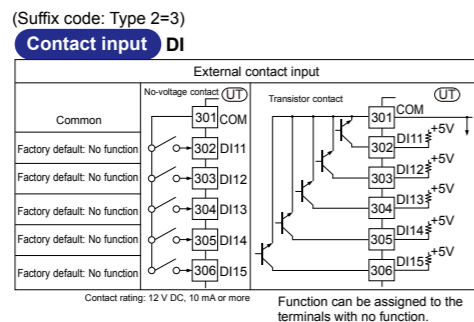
(Suffix code: Type 2=3)

Contact input DI

External contact input

No-voltage contact UT

Transistor contact UT

Common

301 COM

Factory default: No function

302 DI11

Factory default: No function

303 DI12

Factory default: No function

304 DI13

Factory default: No function

305 DI14

Factory default: No function

306 DI15

301 COM

302 DI11 +5V

303 DI12 +5V

304 DI13 +5V

305 DI14 +5V

306 DI15 +5V

Contact rating: 12 V DC, 10 mA or more

Function can be assigned to the terminals with no function.